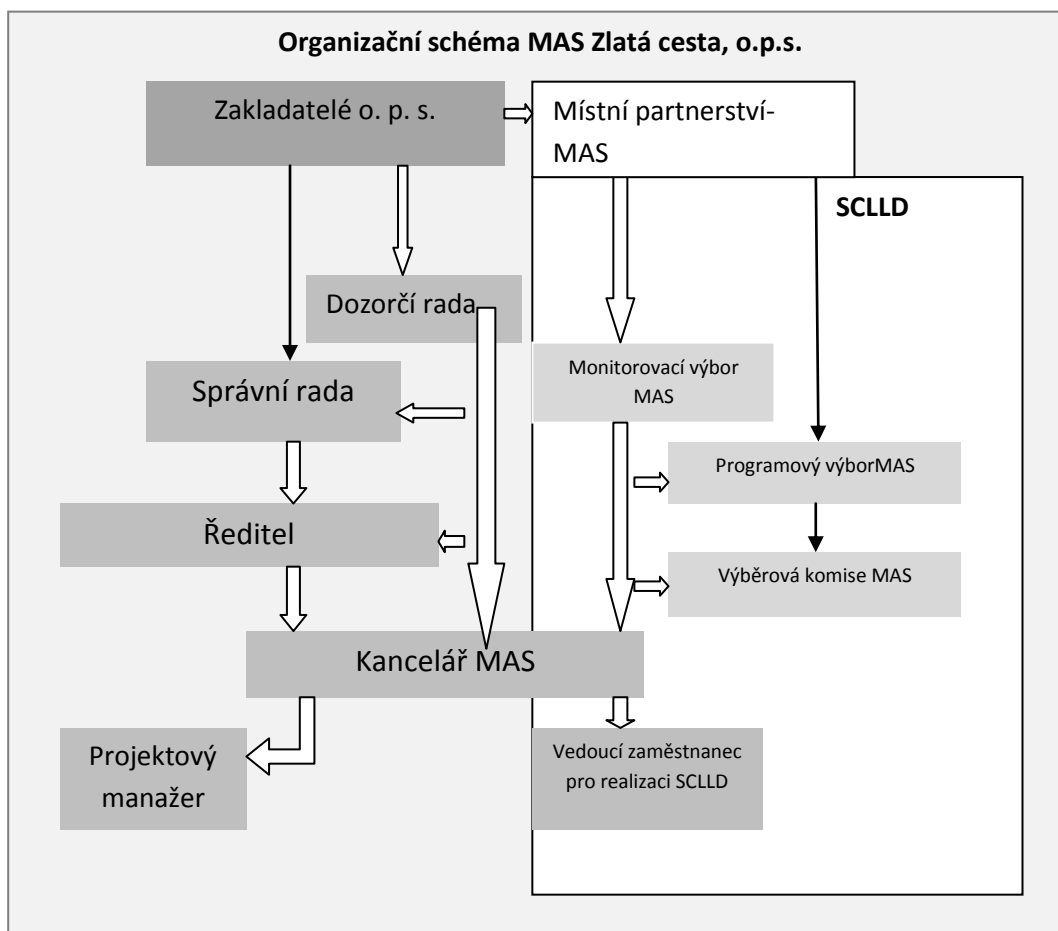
Organizační schéma MAS Zlatá cesta, o.p.s.

Zakladatelé o. p. s.

Místní partnerství-MAS

SCLLD

Dozorčí rada

Monitorovací výbor MAS

Správní rada

Programový výborMAS

Ředitel

Výběrová komise MAS

Kancelář MAS

Projektový manažer

Vedoucí zaměstnanec pro realizaci SCLLD